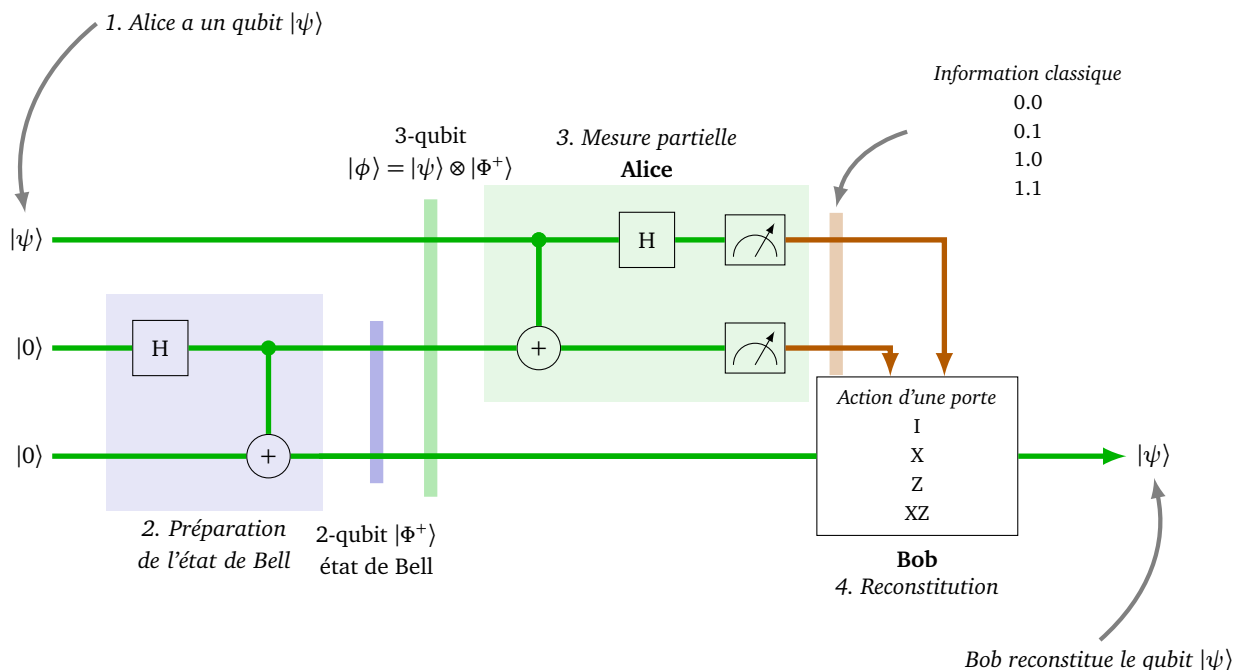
1. Alice a un qubit $|\psi\rangle$

Information classique
0.0
0.1
1.0
1.1

3-qubit
$|\phi\rangle = |\psi\rangle \otimes |\Phi^+\rangle$

3. Mesure partielle
Alice

$|\psi\rangle$

H

$|0\rangle$

H

+

+

$|0\rangle$

Action d'une porte
I
X
Z
XZ

$|\psi\rangle$

2. Préparation de l'état de Bell

2-qubit $|\Phi^+\rangle$
état de Bell

Bob
4. Reconstitution

Bob reconstitue le qubit $|\psi\rangle$